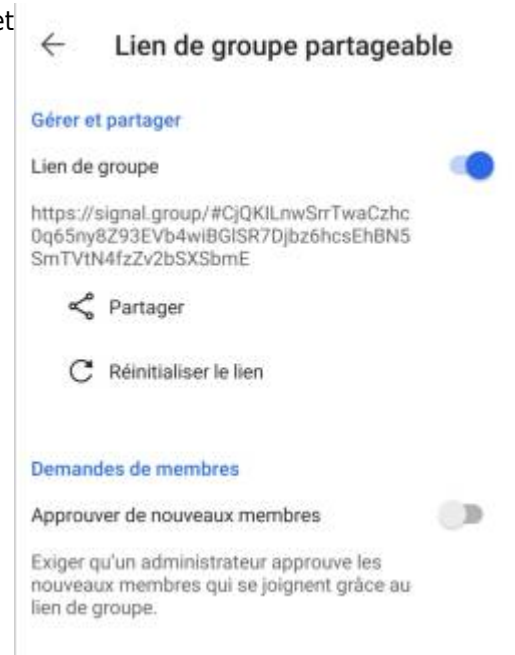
et

Lien de groupe partageable

Gérer et partager

Lien de groupe

https://signal.group/#CjQKILnwSrrTwaCzhc0q65ny8Z93EVb4wiBGISR7Djbz6hcsEhBN5SmTVtN4fzZv2bSXSbmE

Partager

Réinitialiser le lien

Demandes de membres

Approuver de nouveaux membres

Exiger qu'un administrateur approuve les nouveaux membres qui se joignent grâce au lien de groupe.